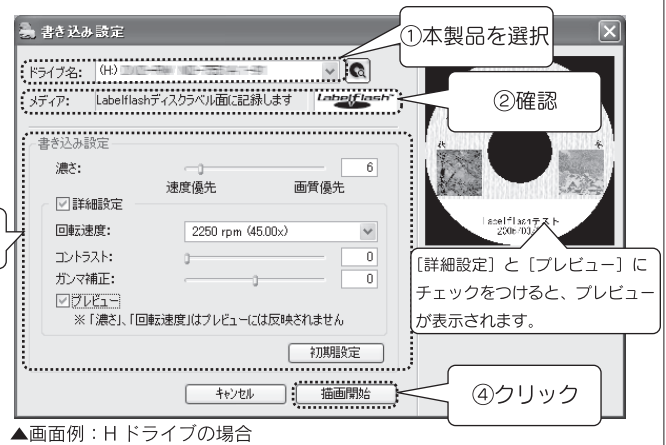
書き込み設定

①本製品を選択

ドライブ名: (H) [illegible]

メディア: Labelflashディスクラベル面に記録します

LabelFlash

②確認

書き込み設定

濃さ: 6

速度優先 画質優先

詳細設定

回転速度: 2250 rpm (45.00x)

コントラスト: 0

ガンマ補正: 0

プレビュー

※「濃さ」、「回転速度」はプレビューには反映されません

初期設定

Labelflashテスト

200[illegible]

[詳細設定]と[プレビュー]にチェックをつけると、プレビューが表示されます。

キャンセル

描画開始

④クリック

▲画面例:H ドライブの場合